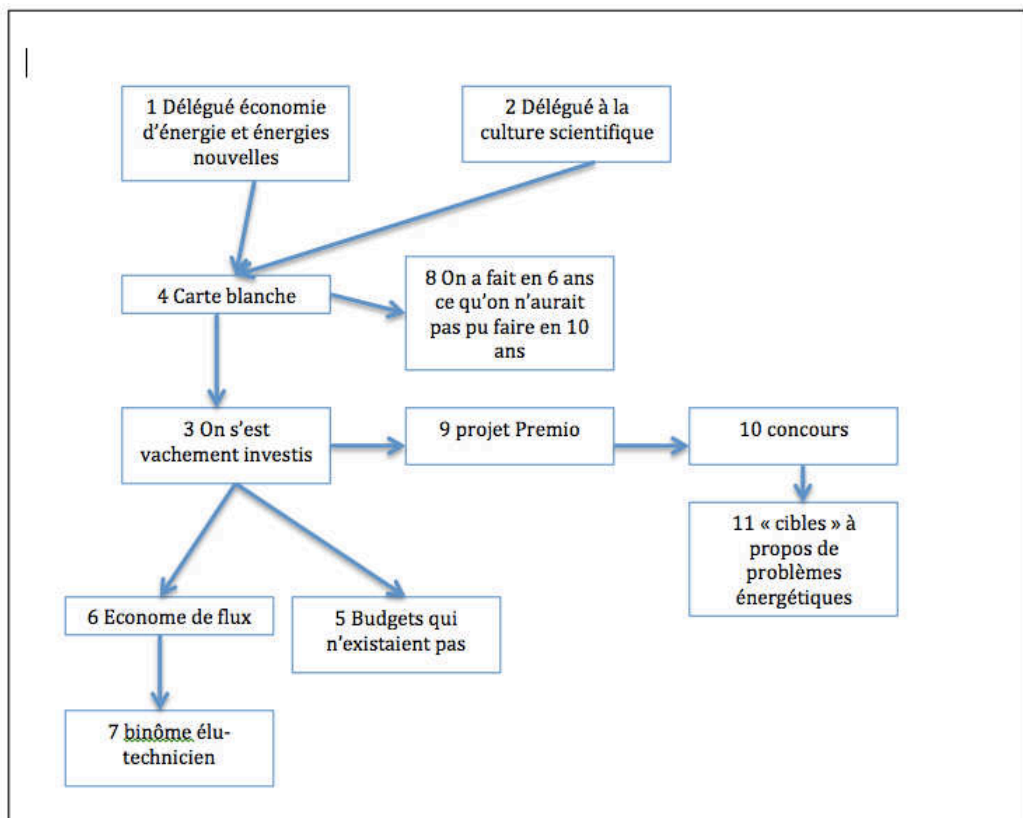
1 Délégué économie d'énergie et énergies nouvelles

2 Délégué à la culture scientifique

4 Carte blanche

8 On a fait en 6 ans ce qu'on n'aurait pas pu faire en 10 ans

3 On s'est vachement investis

9 projet Premio

10 concours

11 « cibles » à propos de problèmes énergétiques

6 Econome de flux

5 Budgets qui n'existaient pas

7 binôme élu-technicien